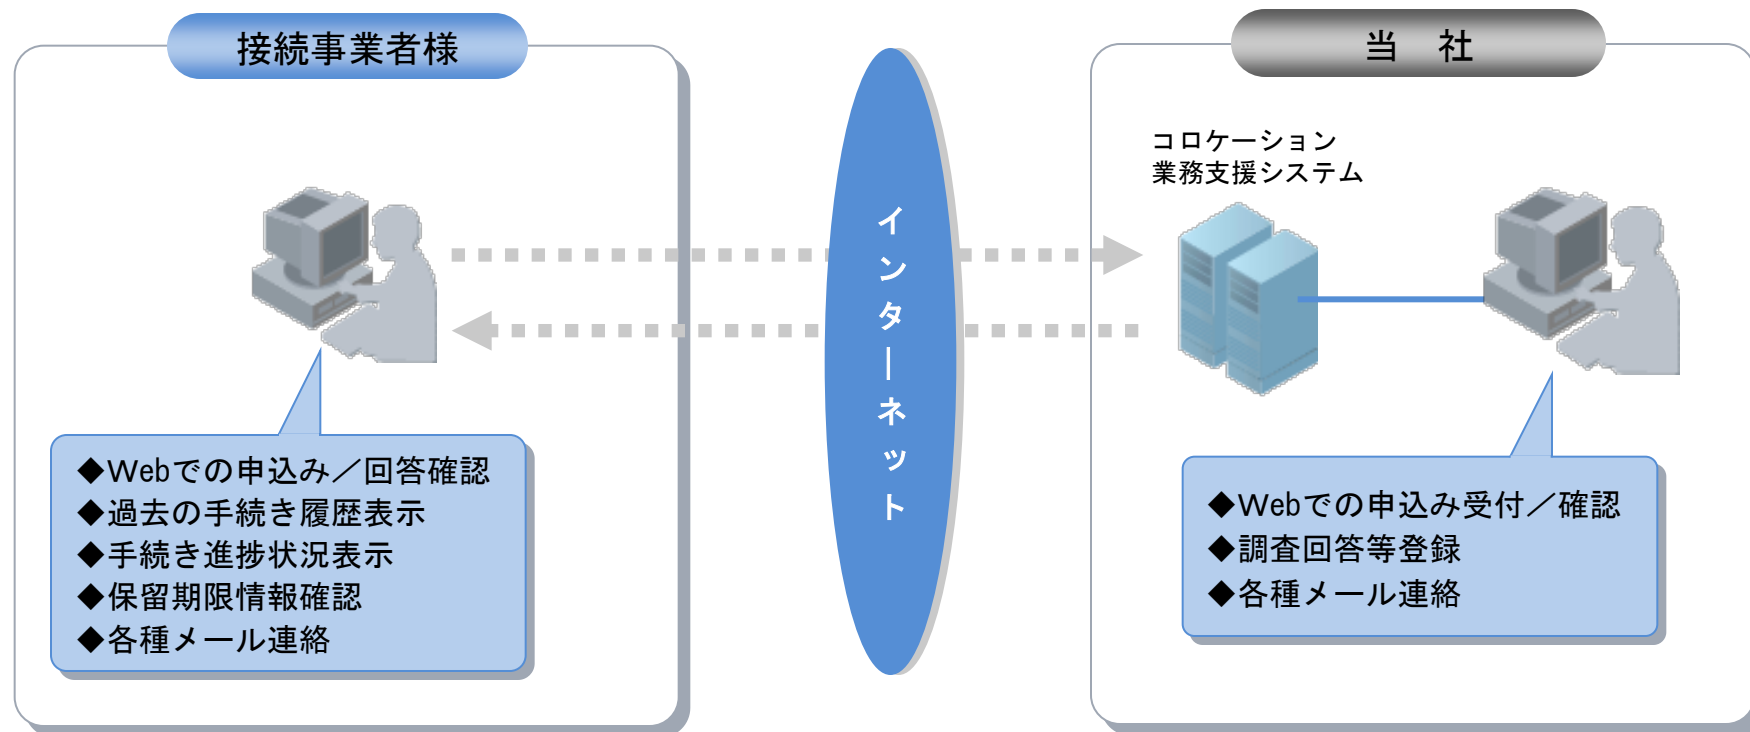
接続事業者様

◆Webでの申込み／回答確認
◆過去の手続き履歴表示
◆手続き進捗状況表示
◆保留期限情報確認
◆各種メール連絡

インターネット

当　社

コロケーション
業務支援システム

◆Webでの申込み受付／確認
◆調査回答等登録
◆各種メール連絡